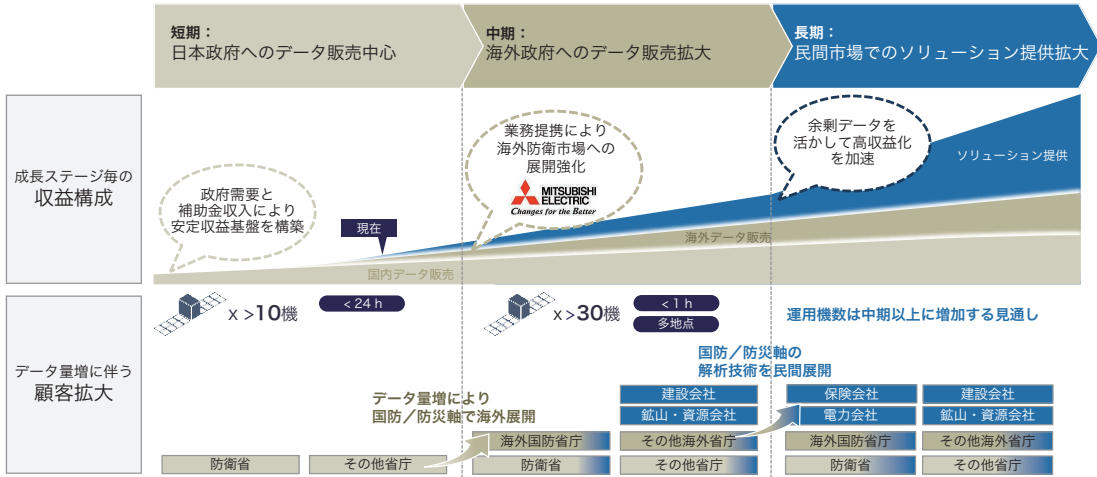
短期：
日本政府へのデータ販売中心

中期：
海外政府へのデータ販売拡大

長期：
民間市場でのソリューション提供拡大

成長ステージ毎の
収益構成

政府需要と
補助金収入により
安定収益基盤を構築

現在

業務提携により
海外防衛市場への
展開強化

MITSUBISHI ELECTRIC
Changes for the Better

余剰データを
活かして高収益化
を加速

ソリューション提供

海外データ販売

国内データ販売

データ量増に伴う
顧客拡大

x >10機

< 24 h

x >30機

< 1 h

多地点

運用機数は中期以上に増加する見通し

国防／防災軸の
解析技術を民間展開

データ量増により
国防／防災軸で海外展開

建設会社

鉱山・資源会社

保険会社

電力会社

建設会社

鉱山・資源会社

海外国防省庁

その他海外省庁

海外国防省庁

その他海外省庁

防衛省

その他省庁

防衛省

その他省庁

防衛省

その他省庁